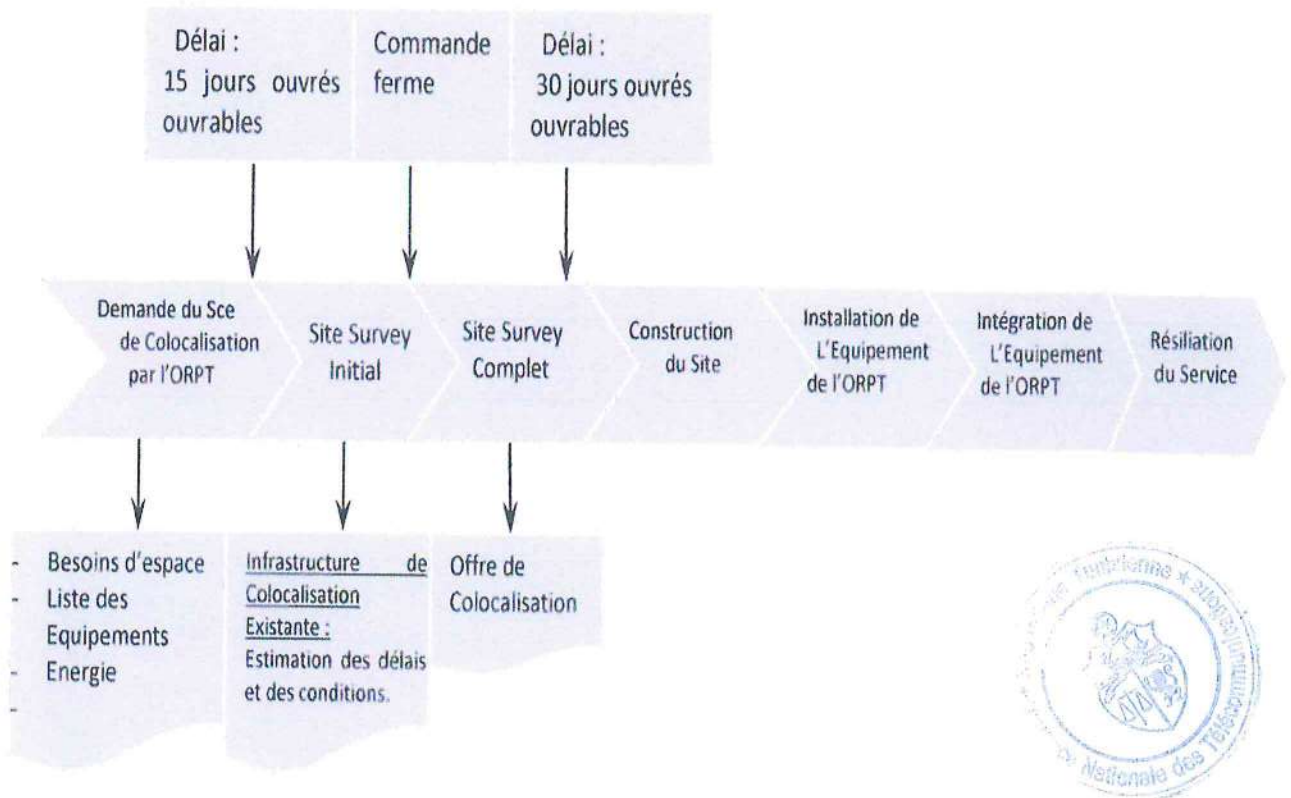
Délai : 15 jours ouvrés ouvrables

Commande ferme

Délai : 30 jours ouvrés ouvrables

Demande du Sce de Colocalisation par l'ORPT

Site Survey Initial

Site Survey Complet

Construction du Site

Installation de L'Equipement de l'ORPT

Intégration de L'Equipement de l'ORPT

Résiliation du Service

- Besoins d'espace
- Liste des Equipements
- Energie
-

Infrastructure de Colocalisation Existante :
Estimation des délais et des conditions.

Offre de Colocalisation

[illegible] Tunisienne + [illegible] Nationale des Télécommunications